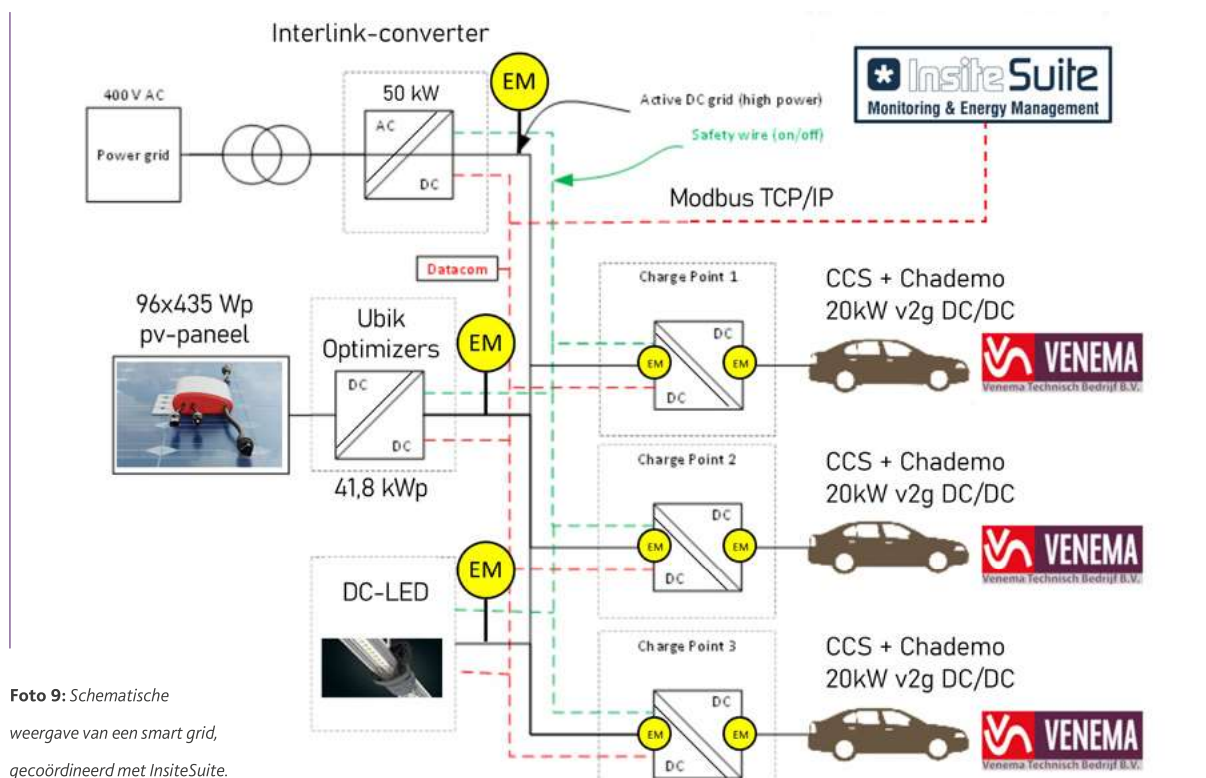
Interlink-converter

400 V AC

Power grid

50 kW

AC

DC

EM

Active DC grid (high power)

Safety wire (on/off)

InsiteSuite
Monitoring & Energy Management

Modbus TCP/IP

Datacom

96x435 Wp
pv-paneel

Ubik
Optimizers

DC

DC

EM

41,8 kWp

Charge Point 1

DC

DC

EM

EM

CCS + Chademo
20kW v2g DC/DC

VENEMA
Venema Technisch Bedrijf B.V.

Charge Point 2

DC

DC

EM

EM

CCS + Chademo
20kW v2g DC/DC

VENEMA
Venema Technisch Bedrijf B.V.

DC-LED

EM

Charge Point 3

DC

DC

EM

EM

CCS + Chademo
20kW v2g DC/DC

VENEMA
Venema Technisch Bedrijf B.V.

**Foto 9:** *Schematische weergave van een smart grid, gecoördineerd met InsiteSuite.*